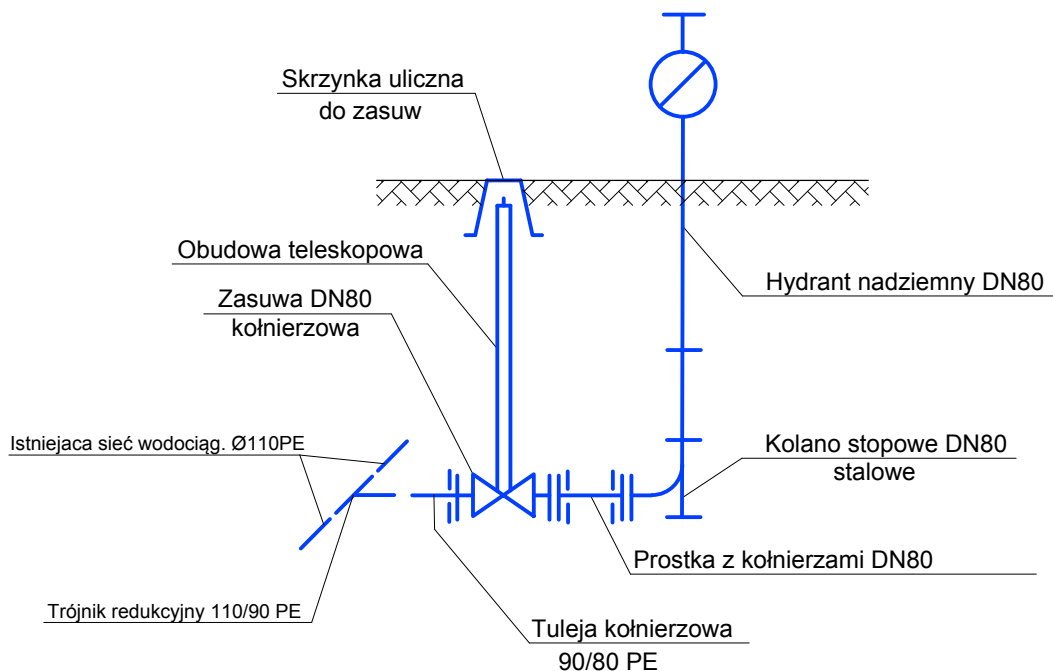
Skrzynka uliczna do zasuw

Obudowa teleskopowa

Zasuwa DN80 kołnierzowa

Hydrant nadziemny DN80

Istniejaca sieć wodociąg. Ø110PE

Kolano stopowe DN80 stalowe

Prostka z kołnierzami DN80

Trójnik redukcyjny 110/90 PE

Tuleja kołnierzowa 90/80 PE